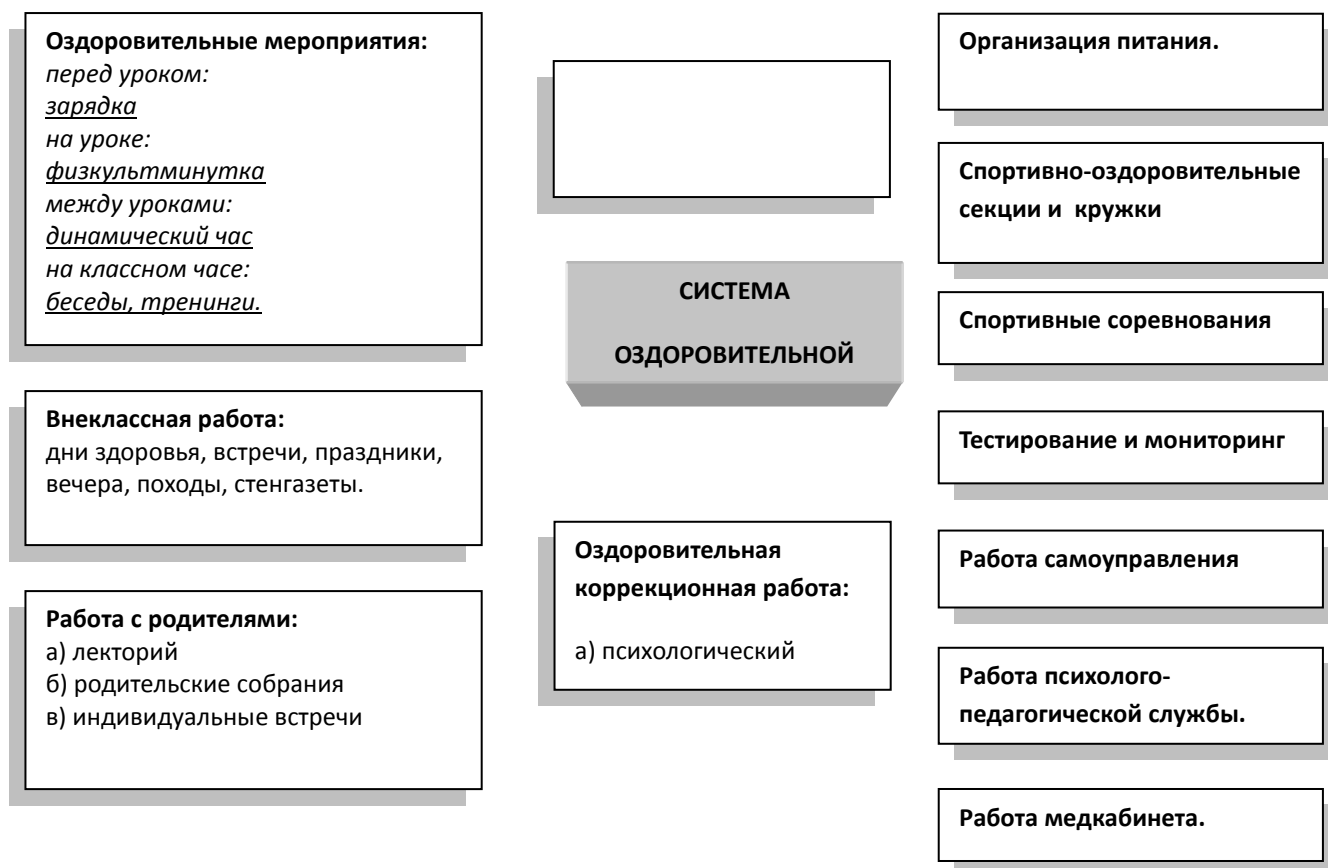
Оздоровительные мероприятия:
перед уроком:
зарядка
на уроке:
физкультминутка
между уроками:
динамический час
на классном часе:
беседы, тренинги.

Внеклассная работа:
дни здоровья, встречи, праздники, вечера, походы, стенгазеты.

Работа с родителями:
а) лекторий
б) родительские собрания
в) индивидуальные встречи

СИСТЕМА

ОЗДОРОВИТЕЛЬНОЙ

Оздоровительная коррекционная работа:

а) психологический

Организация питания.

Спортивно-оздоровительные секции и кружки

Спортивные соревнования

Тестирование и мониторинг

Работа самоуправления

Работа психолого-педагогической службы.

Работа медкабинета.